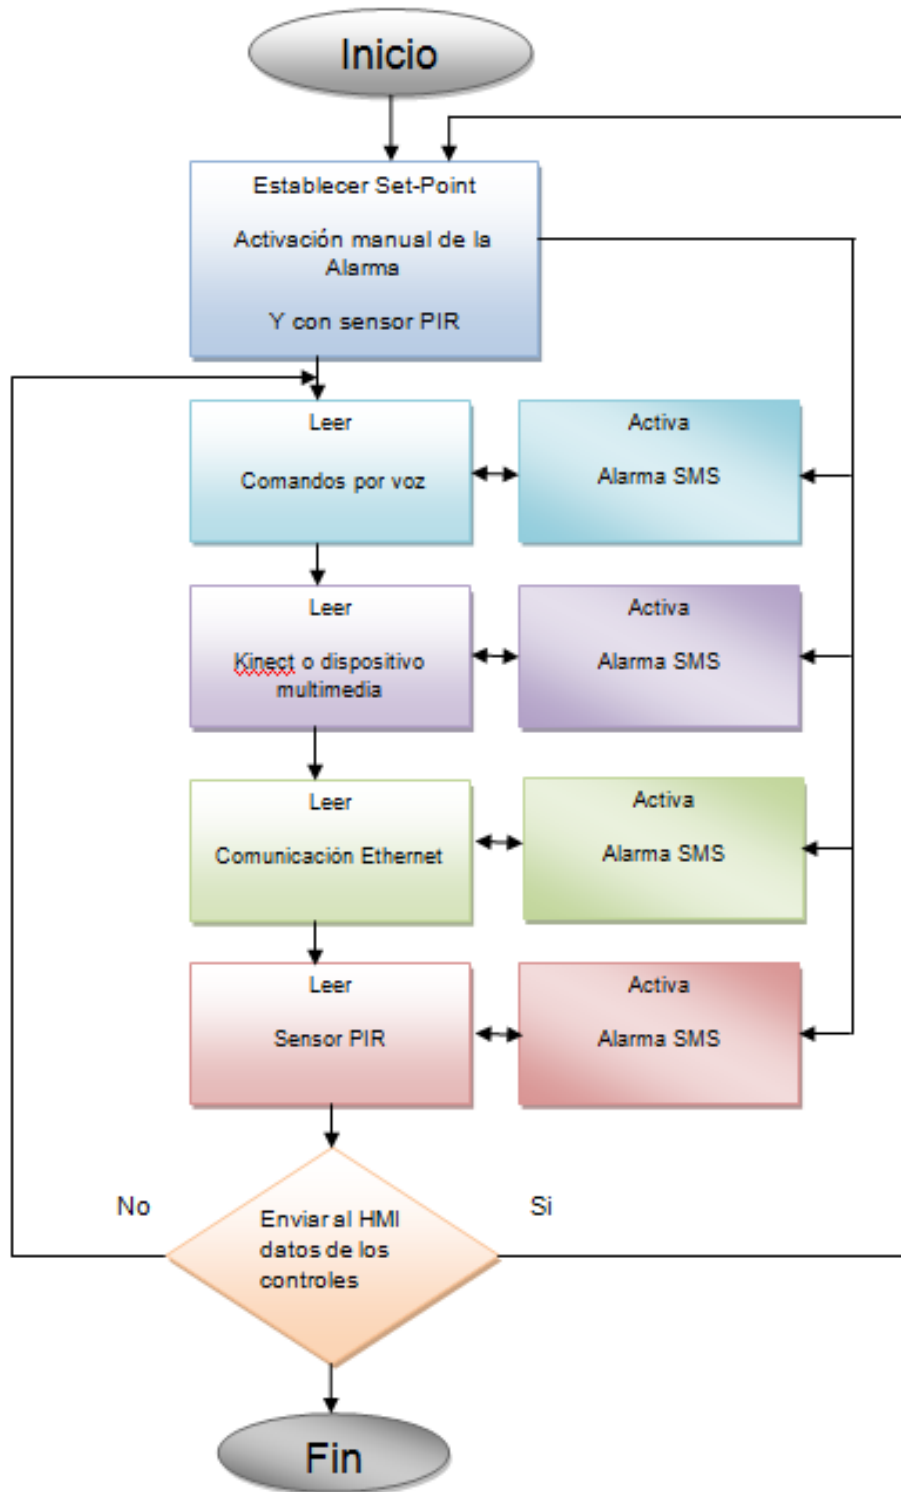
Inicio

Establecer Set-Point

Activación manual de la Alarma

Y con sensor PIR

Leer

Comandos por voz

Activa

Alarma SMS

Leer

Kinect o dispositivo multimedia

Activa

Alarma SMS

Leer

Comunicación Ethernet

Activa

Alarma SMS

Leer

Sensor PIR

Activa

Alarma SMS

No

Enviar al HMI datos de los controles

Si

Fin